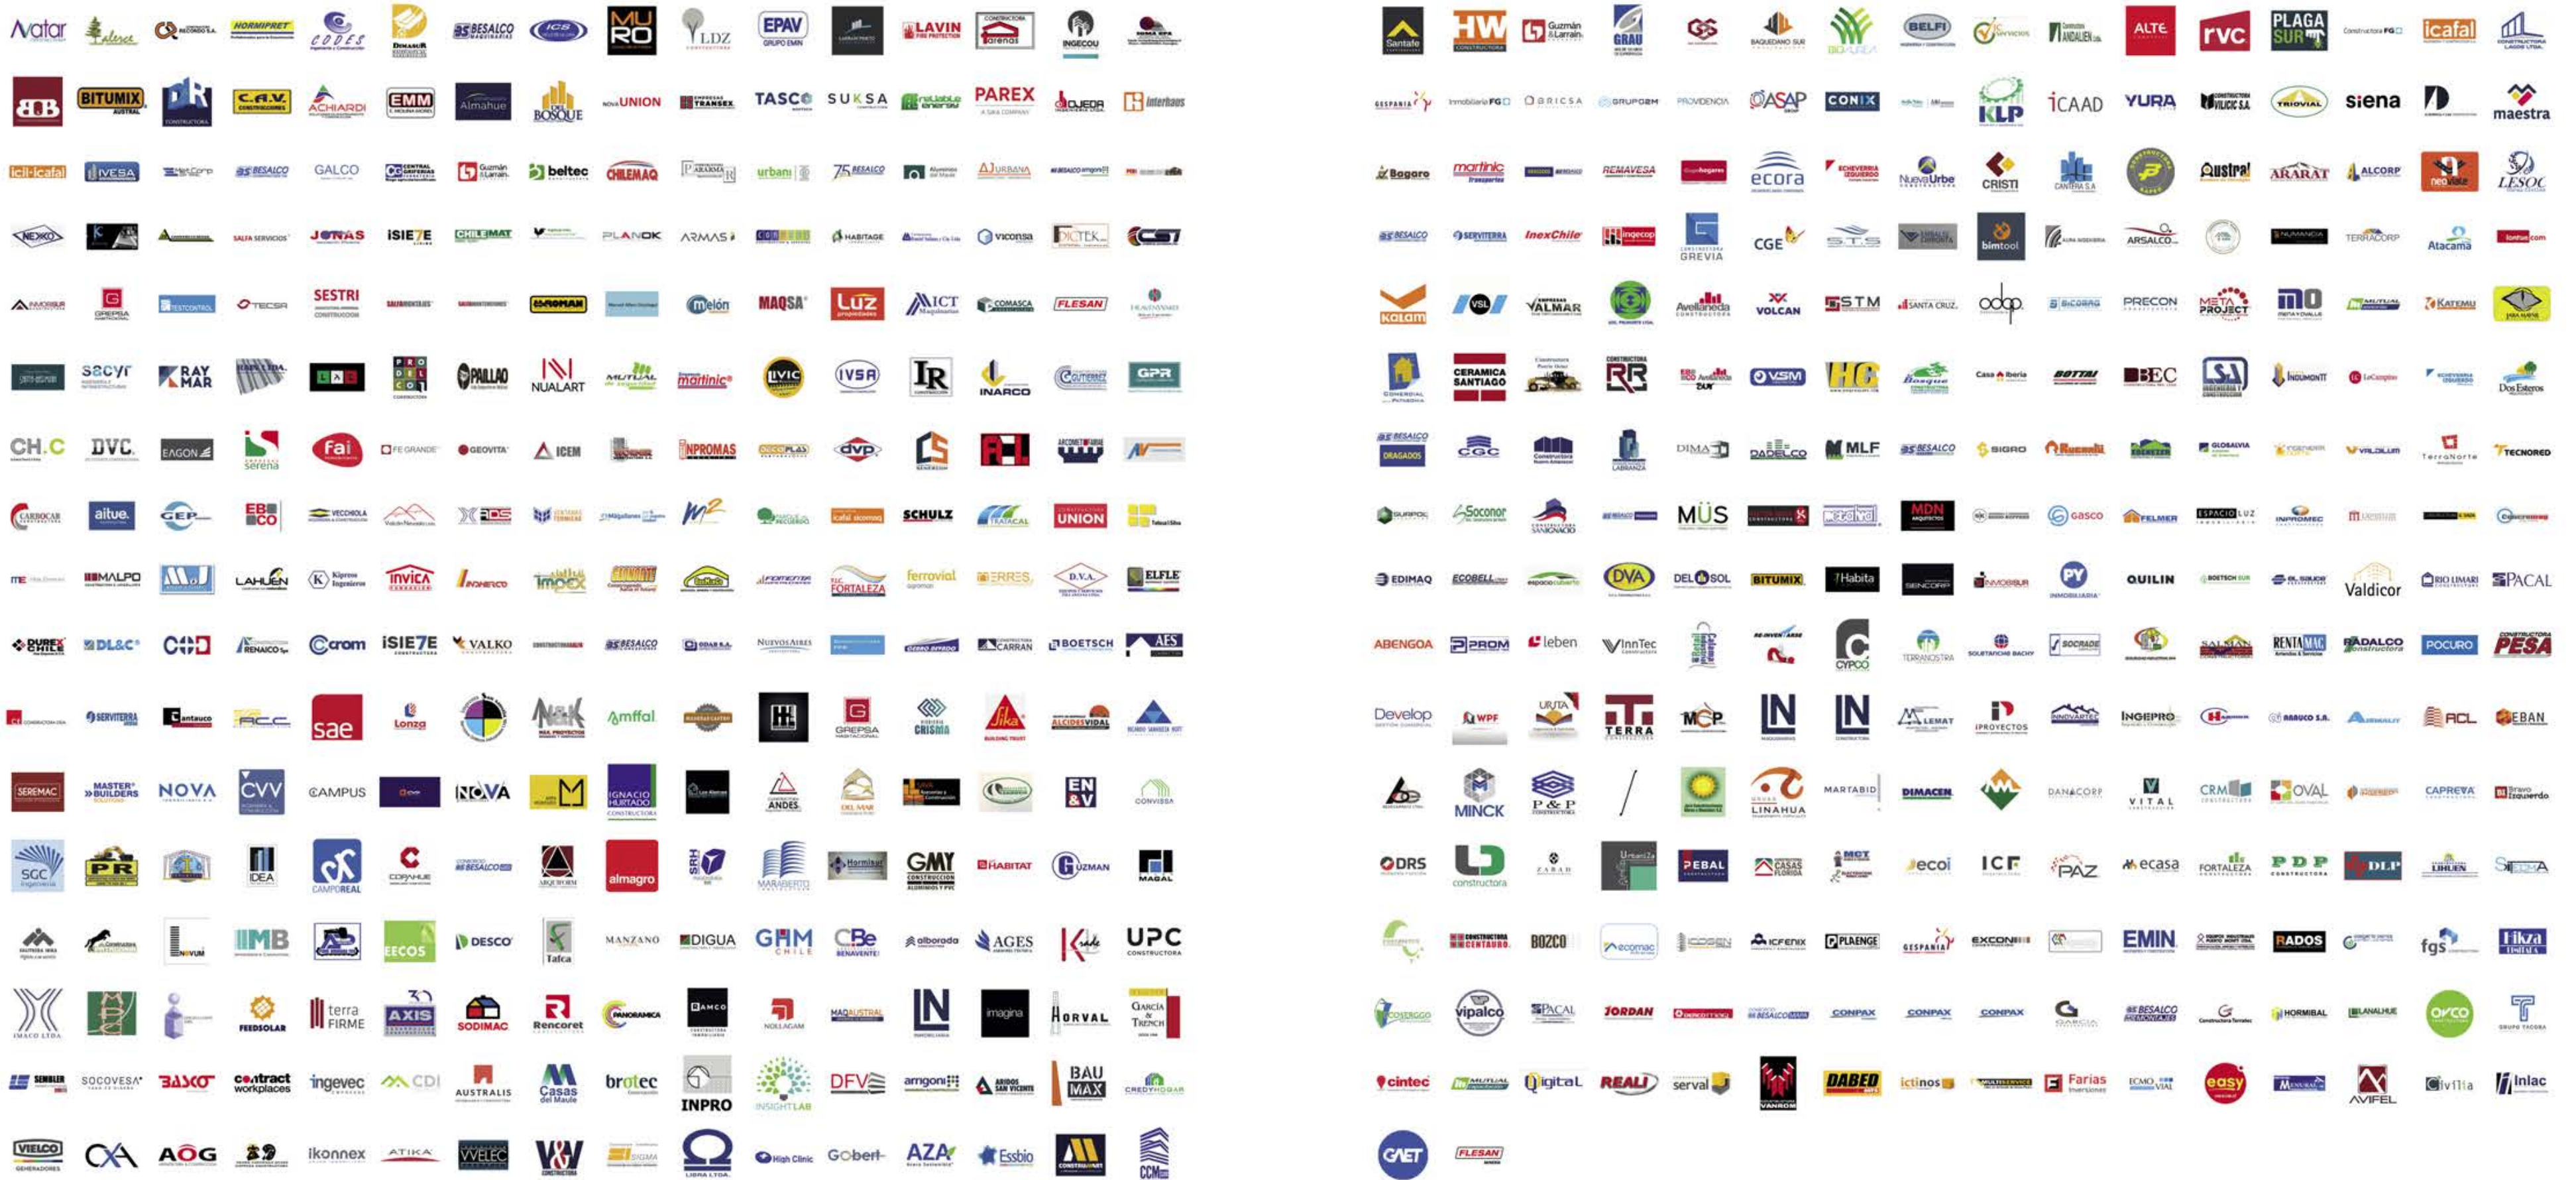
Avatar, Valence, CODES, DIMASUR, BESALCO, ICS, MURO, LDZ, EPAV, LAVIN, Arenas, INGECOV

BITUMIX, C.A.V., ACHIARDI, EMM, Almahue, BOSQUE, UNION, TRANSEX, TASCO, SUKSA, PAREX, OJEDA, Interhaus

icil-icafal, IVESA, BESALCO, GALCO, Guzmán & Larraín, beltec, CHILEMAQ, PARAMA, urbani, BESALCO, URBANA

NEXXO, SALFA SERVICIOS, JONAS, iSIE7E, CHILEMAT, PLANOK, ARMAS, HABITAGE, viconsa, DICTEK

TECSA, SESTRI, ROMAN, melón, MAQSA, Luz, ICT, COMASCA, FLESAN

sacyr, RAY MAR, PAILLAO, NUALART, MUTUAL, martinic, LVIC, IVSA, IR, INARCO, GUTIERREZ, GPR

CH.C, DVC, EAGON, serena, fai, FE GRANDE, GEOVITA, ICEM, INPROMAS, dvp, CS

CARBOCAR, aitue, GEP, EBCO, VECCHIOLA, ADS, Magallanes, M2, ecafal, SCHULZ, TRATACAL, UNION

MALPO, MoJ, LAHUÉN, Kipreos Ingenieros, Invica, IMPEX, HOMAR, FOMENTA, FORTALEZA, ferrovial, ERRES, D.V.A., ELFLE

DUREX CHILE, DL&C, COD, RENAICO, crom, iSIE7E, VALKO, BESALCO, NUEVOS AIRES, CARRAN, BOETSCH, AES

SERVITERRA, Lantauco, R.C.C., sae, Lonza, MAK, amffal, GREPSA, CRISMA, Sika, ALCIDES VIDAL

SEREMAC, MASTER BUILDERS, NOVA, CVV, CAMPUS, NOVA, IGNACIO HURTADO, ANDES, DEL MAR, EN&V, CONVISSA

SGC, PR, IDEA, CAMPOREAL, CORAHUE, BESALCO, ARQUIFORM, almagro, MARABERTO, Hormisur, GMY, HABITAT, GUZMAN, MAGAL

IMB, EECOS, DESCO, Tafca, MANZANO, DIGUA, GHM CHILE, CBe, alborada, AGES, Krade, UPC CONSTRUCTORA

IMACO LTDA, FEEDSOLAR, terra FIRME, AXIS, SODIMAC, Rencoret, PANORAMICA, AMCO, NOLLAGAM, MAQAUSTRAL, LN, imagina, HORVAL, GARCÍA & TRENCH

SEMBLER, SOCOVESA, BASCO, contract workplaces, ingevec, CDI, AUSTRALIS, Casas del Maule, brotec, INPRO, INSIGHT LAB, DFV, amgoni, ARIDOS SAN VICENTE, BAU MAX, CREDYHOGAR

VIELCO GENERADORES, CA, AOG, ikonnex, ATIKA, WELEC, V&V, SIGMA, LIBRA LTDA., High Clinic, Gobert, AZA, Essbio, CCM

Santafe, HW, Guzmán & Larraín, GRAU, BAQUEDANO SUR, BIOAUREA, BELFI, servicios, ANDALIEN, ALTE, rvc, PLAGA SUR, Constructora FG, icafal

GESPANIA, Inmobiliaria FG, ORICSA, GRUPO2M, PROVIDENCIA, ASAP, CONIX, KLP, iCAAD, YURA, VILICIC S.A., TRIOVIAL, siena, maestra

Bagaro, martinic, REMAVESA, ecora, ECHEVERRIA IZQUIERDO, Nueva Urbe, CRISTI, CANTERA S.A, Austral, ARARAT, ALCORP, neovalue, LESOC

BESALCO, SERVITERRA, InexChile, ingecop, GREVIA, CGE, STS, bimtool, ARSALCO, TERRACORP, Atacama

Kolam, VSL, VALMAR, Avellaneda, VOLCAN, STM, SANTA CRUZ, odep, SICORAG, PRECON, META PROJECT, MO, MUTUAL, KATEMU

CERAMICA SANTIAGO, RR, VSM, HC, Bosque, Casa Iberia, BOTTAI, BEC, INCOMONT, Dos Esteros

BESALCO DRAGADOS, CGC, LABRANZA, DIMA, DADELCO, MLF, BESALCO, SIGRO, Rucamili, EBENEZER, GLOBALVIA, VALLIUM, TerraNorte, TECNORED

SURPOC, Soconor, SANIGNACIO, MÜS, MDN, gasco, FELMER, ESPACIO LUZ, INPROMEC

EDIMAQ, ECOBELL, espacio cubierto, DVA, DEL SOL, BITUMIX, 7Habita, SENCORP, INMOBILIARIA PY, QUILIN, BOETSCH, Valdicor, RIO LIMARI, PACAL

ABENGOA, PROM, leben, InnTec, CYPCO, TERRANOSTRA, SOCRADE, SALMAN, RENTAMAQ, RADALCO, POCURO, PESA

Develop, WPF, URUTA, TERRA, MCP, LN, LN, LEMAT, PROYECTOS, INGEPRO, RABUCO S.A., RCL, EBAN

MINCK, P & P, LINAHUA, MARTABID, DIMACEN, DANACORP, VITAL, CRM, OVAL, CAPREVA, Bravo Izquierdo

DRS, constructora, ZARAH, PEBAL, CASAS FLORIDA, ecoi, ICF, PAZ, ecasa, FORTALEZA, PDP, DLP, LIHUEN

CONSTRUCTORA CENTAURO, BOZCO, ecomac, ICFENIX, PLAENGE, GESPANIA, EXCON, EMIN, RADOS, fgs, Fikza

COSERGGO, vipalco, PACAL, JORDAN, BESALCO, CONPAX, CONPAX, CONPAX, GARCIA, BESALCO, HORMIBAL, LLANALHUE, avco

cintec, MUTUAL, Digital, REALI, serval, VANROM, DABED, ictinos, MULTISERVICE, Farias Inversiones, ECMO VIAL, easy, AVIFEL, Civilia, Inlac

GAET, FLESAN